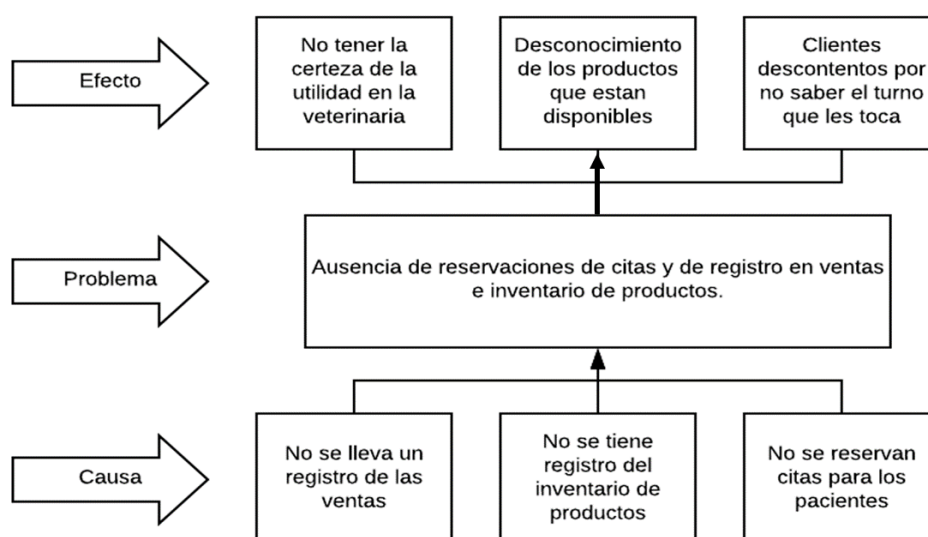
Efecto

No tener la certeza de la utilidad en la veterinaria

Desconocimiento de los productos que estan disponibles

Clientes descontentos por no saber el turno que les toca

Problema

Ausencia de reservaciones de citas y de registro en ventas e inventario de productos.

Causa

No se lleva un registro de las ventas

No se tiene registro del inventario de productos

No se reservan citas para los pacientes